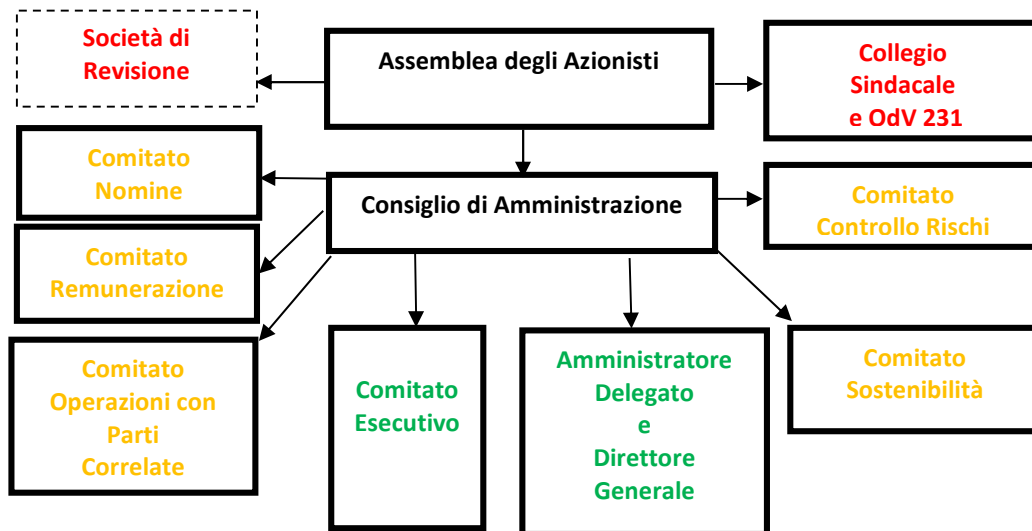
Società di Revisione

Assemblea degli Azionisti

Collegio Sindacale e OdV 231

Comitato Nomine

Consiglio di Amministrazione

Comitato Controllo Rischi

Comitato Remunerazione

Comitato Operazioni con Parti Correlate

Comitato Esecutivo

Amministratore Delegato e Direttore Generale

Comitato Sostenibilità